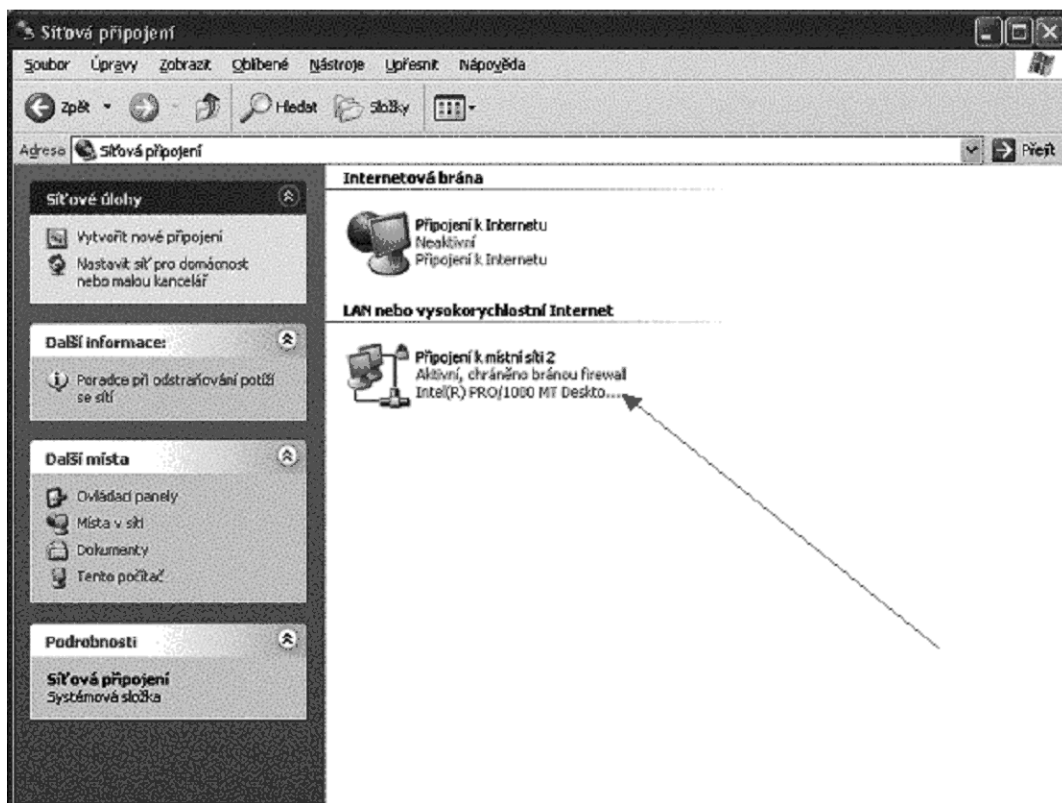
Síťová připojení

Soubor Úpravy Zobrazit Oblíbené Nástroje Upřesnit Nápověda

Zpět Hledat Složky

Adresa Síťová připojení

Přejít

Síťové úlohy

Vytvořit nové připojení

Nastavit síť pro domácnost nebo malou kancelář

Další informace:

Poradce při odstraňování potíží se sítí

Další místa

Ovládací panely

Místa v síti

Dokumenty

Tento počítač

Podrobnosti

Síťová připojení
Systémová složka

Internetová brána

Připojení k Internetu
Neaktivní
Připojení k Internetu

LAN nebo vysokorychlostní Internet

Připojení k místní síti 2
Aktivní, chráněno bránou firewall
Intel(R) PRO/1000 MT Deskto...